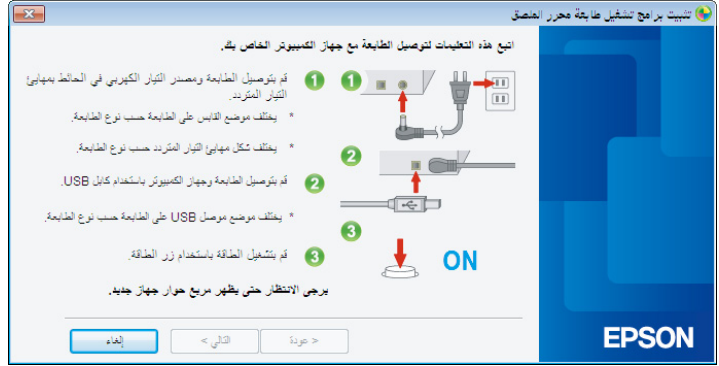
تثبيت برامج تشغيل طابعة محرر الملصق

اتبع هذه التعليمات لتوصيل الطابعة مع جهاز الكمبيوتر الخاص بك.

1 قم بتوصيل الطابعة ومصدر التيار الكهربي في الحائط بمهايئ التيار المتردد.

* يختلف موضع القابس على الطابعة حسب نوع الطابعة.

* يختلف شكل مهايئ التيار المتردد حسب نوع الطابعة.

2 قم بتوصيل الطابعة وجهاز الكمبيوتر باستخدام كابل USB.

* يختلف موضع موصل USB على الطابعة حسب نوع الطابعة.

3 قم بتشغيل الطاقة باستخدام زر الطاقة.

يرجى الانتظار حتى يظهر مربع حوار جهاز جديد.

1

2

3

ON

EPSON

< عودة

التالي >

إلغاء